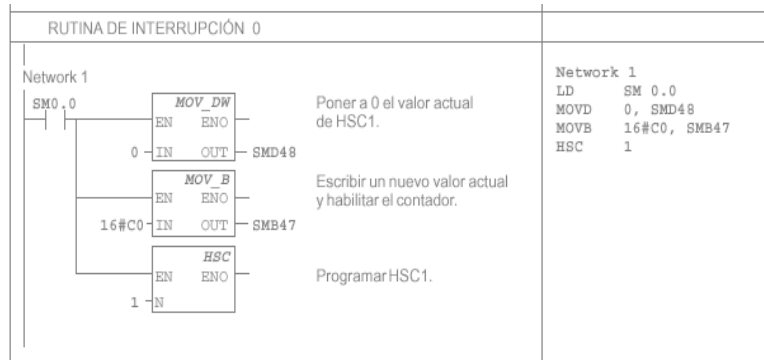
RUTINA DE INTERRUPCIÓN 0

Network 1

SM0.0

MOV_DW
EN ENO
0 IN OUT SMD48

Poner a 0 el valor actual de HSC1.

MOV_B
EN ENO
16#C0 IN OUT SMB47

Escribir un nuevo valor actual y habilitar el contador.

HSC
EN ENO
1 N

Programar HSC1.

Network 1
LD SM 0.0
MOVD 0, SMD48
MOVB 16#C0, SMB47
HSC 1